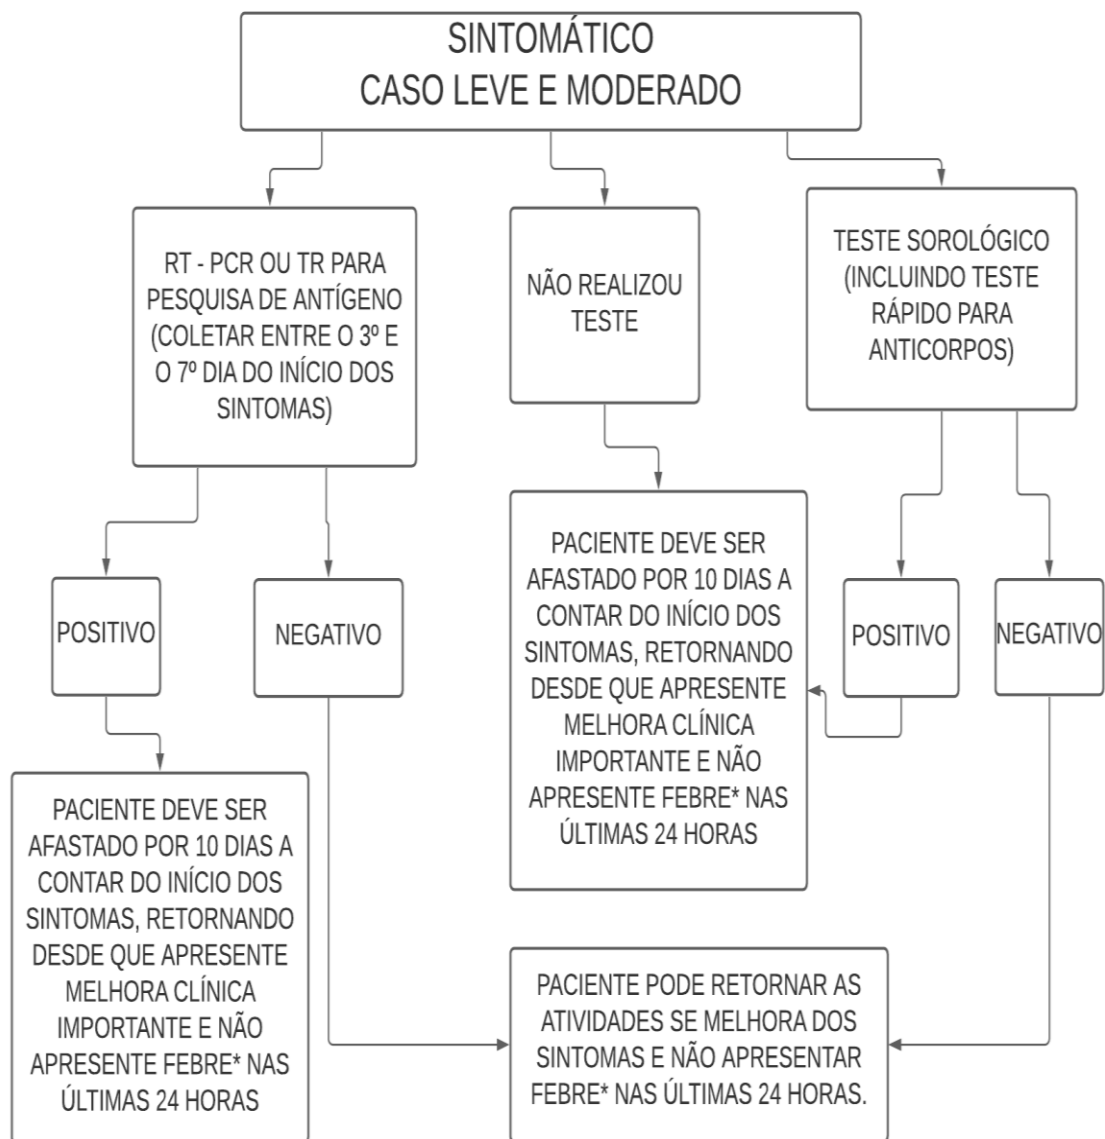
SINTOMÁTICO
CASO LEVE E MODERADO

RT - PCR OU TR PARA PESQUISA DE ANTÍGENO (COLETAR ENTRE O 3º E O 7º DIA DO INÍCIO DOS SINTOMAS)

NÃO REALIZOU TESTE

TESTE SOROLÓGICO (INCLUINDO TESTE RÁPIDO PARA ANTICORPOS)

POSITIVO

NEGATIVO

PACIENTE DEVE SER AFASTADO POR 10 DIAS A CONTAR DO INÍCIO DOS SINTOMAS, RETORNANDO DESDE QUE APRESENTE MELHORA CLÍNICA IMPORTANTE E NÃO APRESENTE FEBRE* NAS ÚLTIMAS 24 HORAS

POSITIVO

NEGATIVO

PACIENTE DEVE SER AFASTADO POR 10 DIAS A CONTAR DO INÍCIO DOS SINTOMAS, RETORNANDO DESDE QUE APRESENTE MELHORA CLÍNICA IMPORTANTE E NÃO APRESENTE FEBRE* NAS ÚLTIMAS 24 HORAS

PACIENTE PODE RETORNAR AS ATIVIDADES SE MELHORA DOS SINTOMAS E NÃO APRESENTAR FEBRE* NAS ÚLTIMAS 24 HORAS.